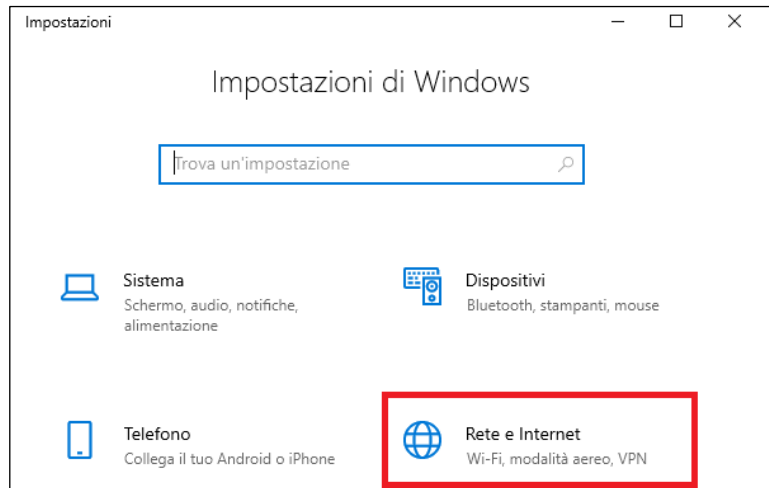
Impostazioni

Impostazioni di Windows

Trova un'impostazione

Sistema
Schermo, audio, notifiche, alimentazione

Dispositivi
Bluetooth, stampanti, mouse

Telefono
Collega il tuo Android o iPhone

Rete e Internet
Wi-Fi, modalità aereo, VPN